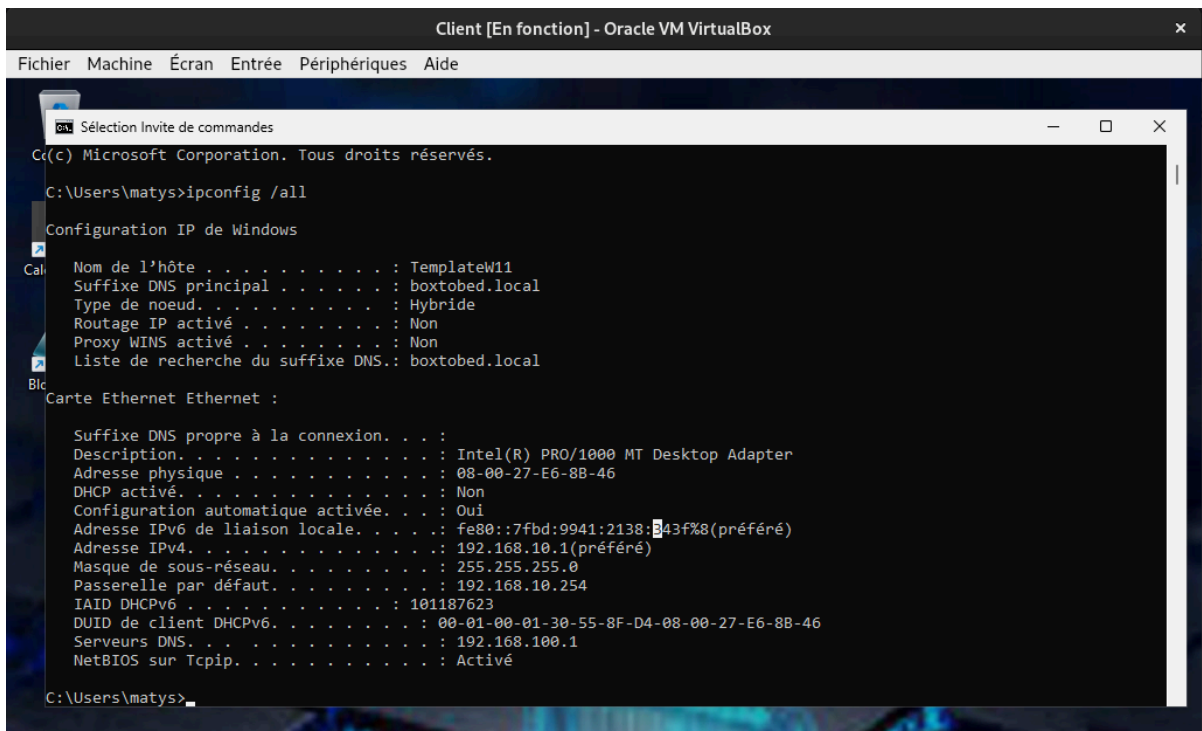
Client [En fonction] - Oracle VM VirtualBox

Fichier Machine Écran Entrée Périphériques Aide

Sélection Invite de commandes

(c) Microsoft Corporation. Tous droits réservés.

C:\Users\matys>ipconfig /all

Configuration IP de Windows

Nom de l'hôte . . . . . . . . . . : TemplateW11
Suffixe DNS principal . . . . . . : boxtobed.local
Type de noeud. . . . . . . . . . : Hybride
Routage IP activé . . . . . . . . : Non
Proxy WINS activé . . . . . . . . : Non
Liste de recherche du suffixe DNS.: boxtobed.local

Carte Ethernet Ethernet :

Suffixe DNS propre à la connexion. . . :
Description. . . . . . . . . . . . . : Intel(R) PRO/1000 MT Desktop Adapter
Adresse physique . . . . . . . . . . : 08-00-27-E6-8B-46
DHCP activé. . . . . . . . . . . . . : Non
Configuration automatique activée. . . : Oui
Adresse IPv6 de liaison locale. . . . .: fe80::7fbd:9941:2138:343f%8(préféré)
Adresse IPv4. . . . . . . . . . . . .: 192.168.10.1(préféré)
Masque de sous-réseau. . . . . . . . : 255.255.255.0
Passerelle par défaut. . . . . . . . : 192.168.10.254
IAID DHCPv6 . . . . . . . . . . . : 101187623
DUID de client DHCPv6. . . . . . . . : 00-01-00-01-30-55-8F-D4-08-00-27-E6-8B-46
Serveurs DNS. . . . . . . . . . . . : 192.168.100.1
NetBIOS sur Tcpip. . . . . . . . . . : Activé

C:\Users\matys>_